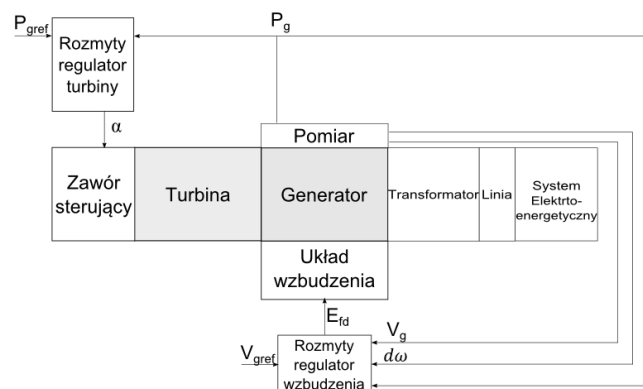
$P_{gref}$

Rozmyty regulator turbiny

$P_g$

$\alpha$

Pomiar

Zawór sterujący

Turbina

Generator

Transformator

Linia

System Elektrto-energetyczny

Układ wzbudzenia

$E_{fd}$

$V_g$

$d\omega$

$V_{gref}$

Rozmyty regulator wzbudzenia